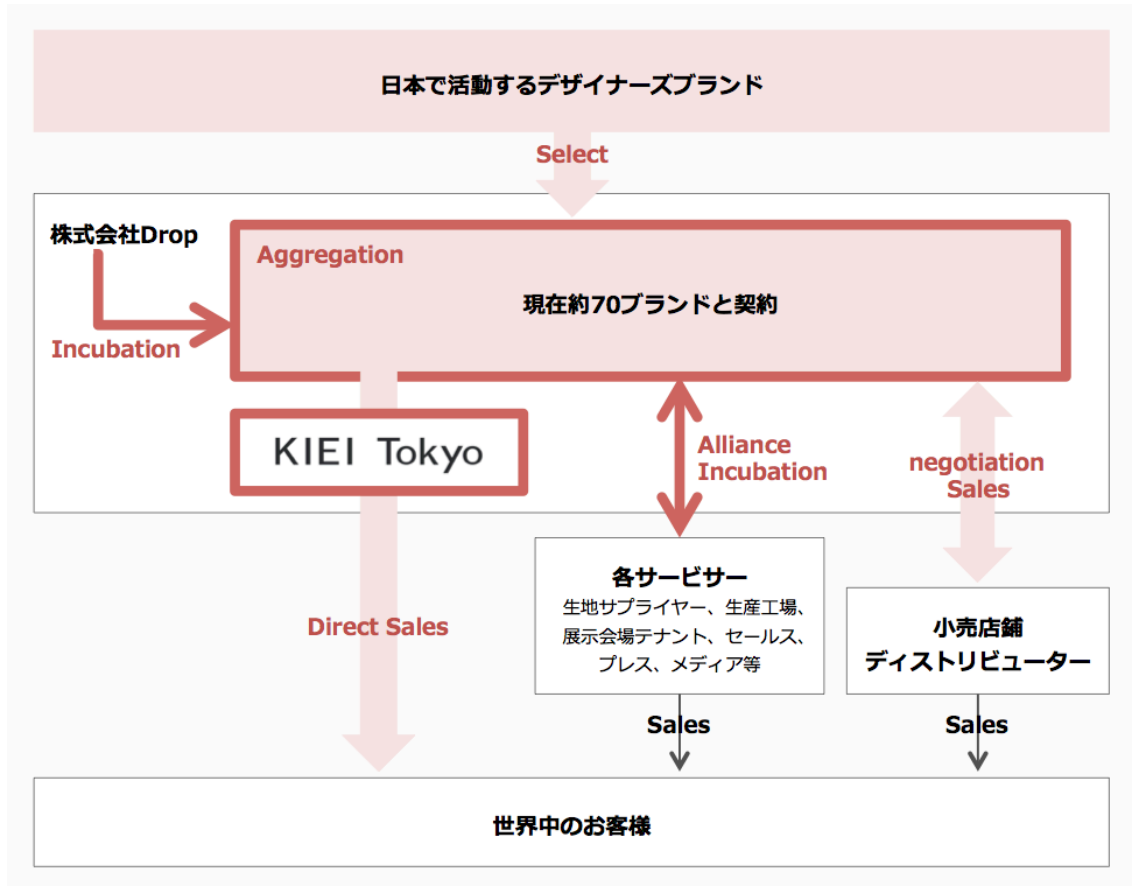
日本で活動するデザイナーズブランド

Select

株式会社Drop

Incubation

Aggregation

現在約70ブランドと契約

KIEI Tokyo

Alliance Incubation

negotiation Sales

Direct Sales

各サービサー
生地サプライヤー、生産工場、展示会場テナント、セールス、プレス、メディア等

小売店舗
ディストリビューター

Sales

Sales

世界中のお客様